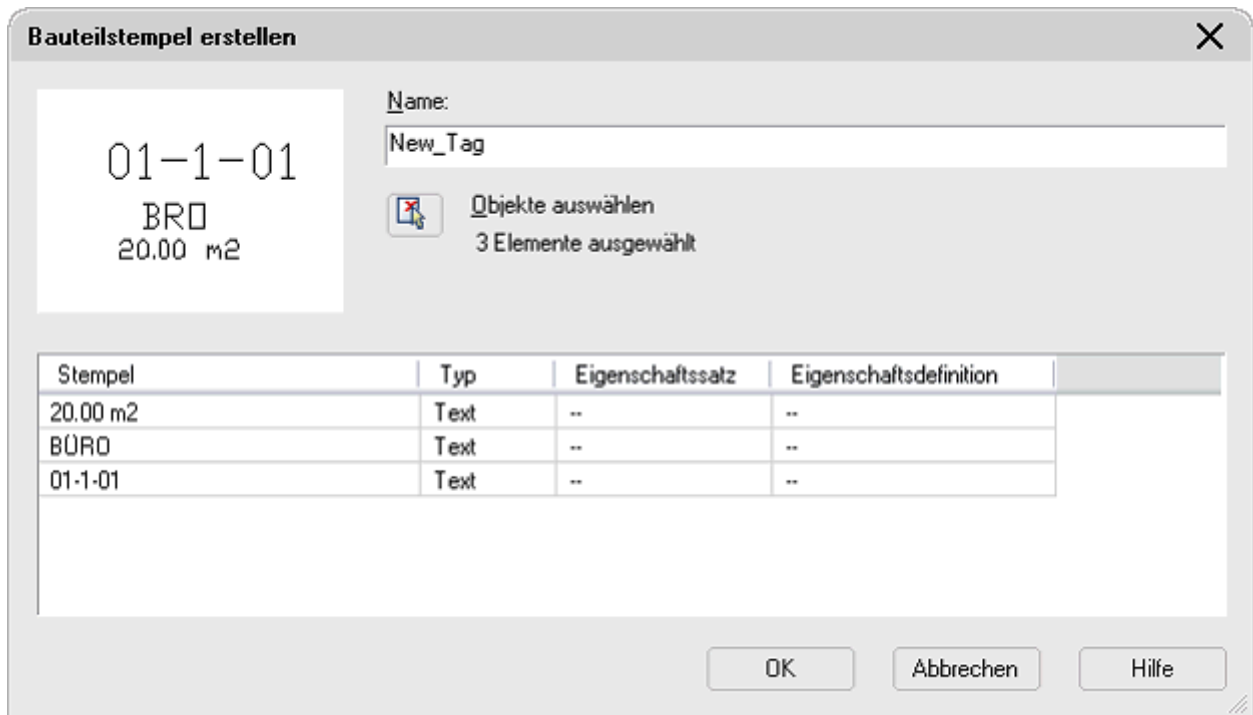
Bauteilstempel erstellen

01-1-01
BRO
20.00 m2

Name:
New_Tag

Objekte auswählen
3 Elemente ausgewählt

| Stempel | Typ | Eigenschaftssatz | Eigenschaftsdefinition |
|---|---|---|---|
| 20.00 m2 | Text | -- | -- |
| BÜRO | Text | -- | -- |
| 01-1-01 | Text | -- | -- |

OK
Abbrechen
Hilfe